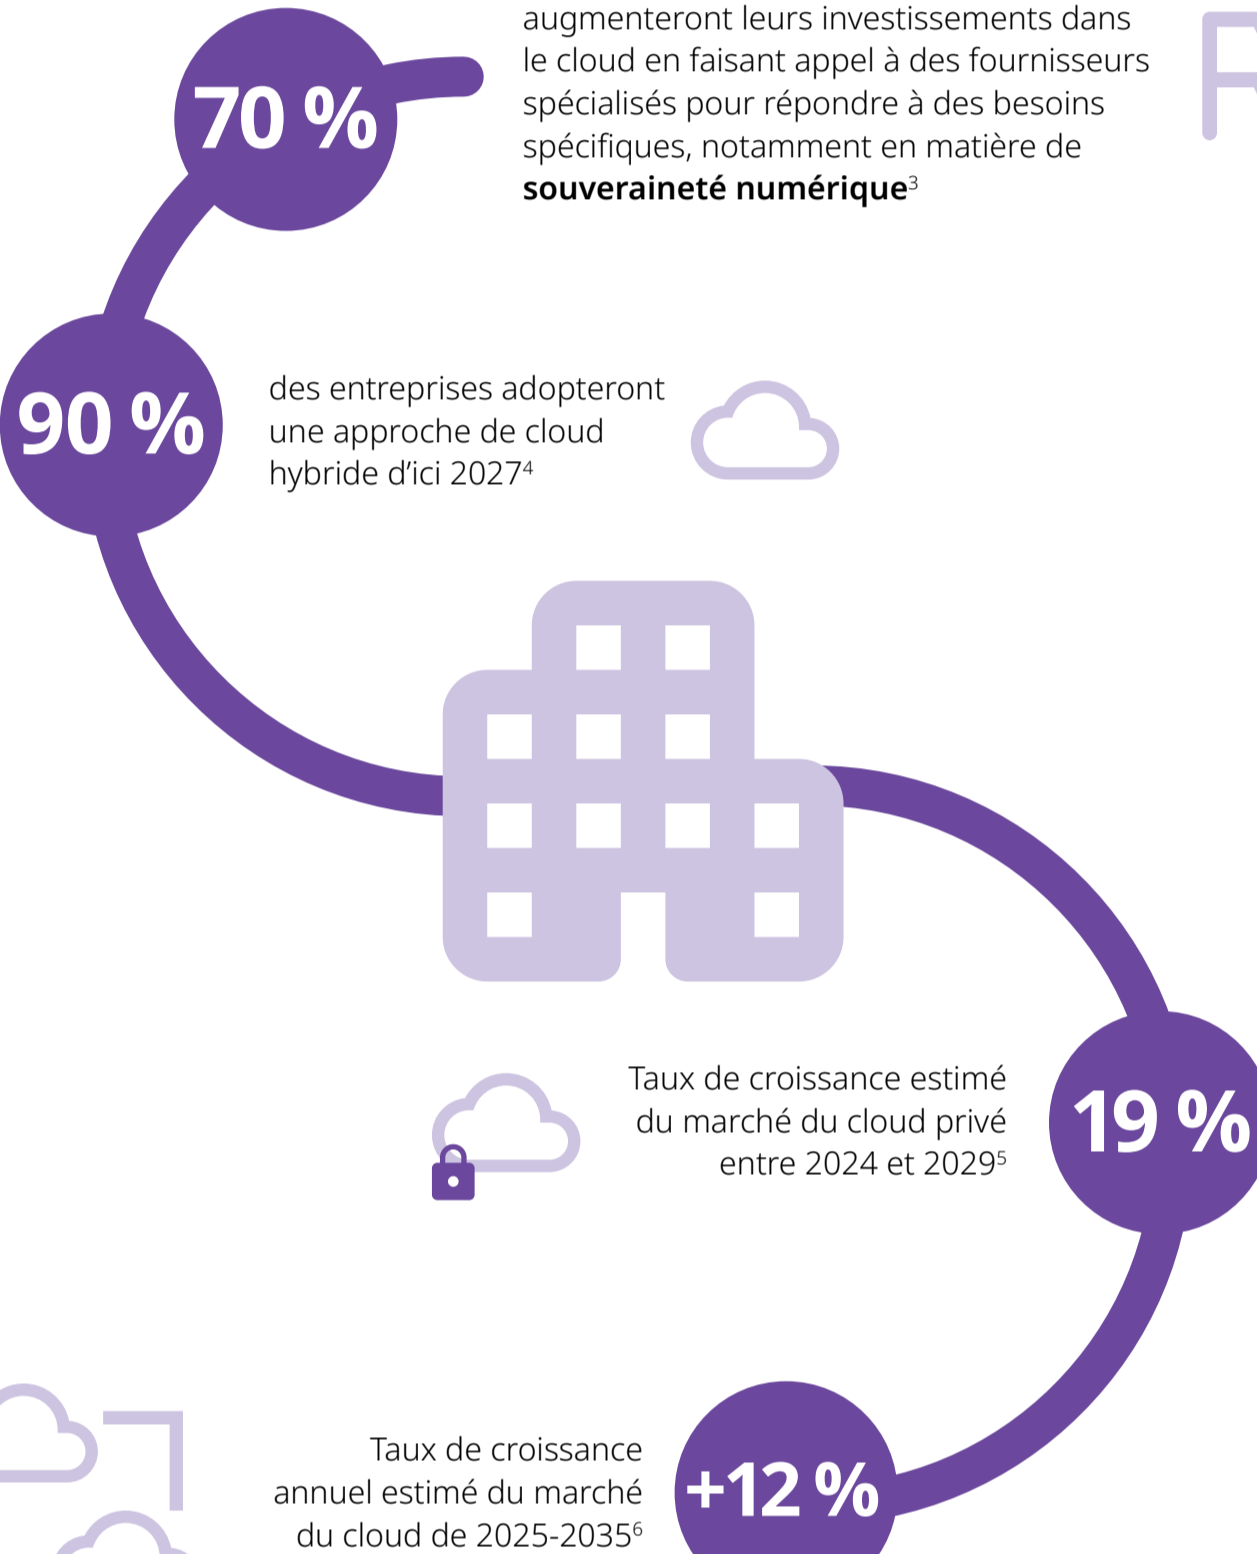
70 %

augmenteront leurs investissements dans le cloud en faisant appel à des fournisseurs spécialisés pour répondre à des besoins spécifiques, notamment en matière de **souveraineté numérique**$^3$

90 %

des entreprises adopteront une approche de cloud hybride d'ici 2027$^4$

Taux de croissance estimé du marché du cloud privé entre 2024 et 2029$^5$

19 %

Taux de croissance annuel estimé du marché du cloud de 2025-2035$^6$

+12 %